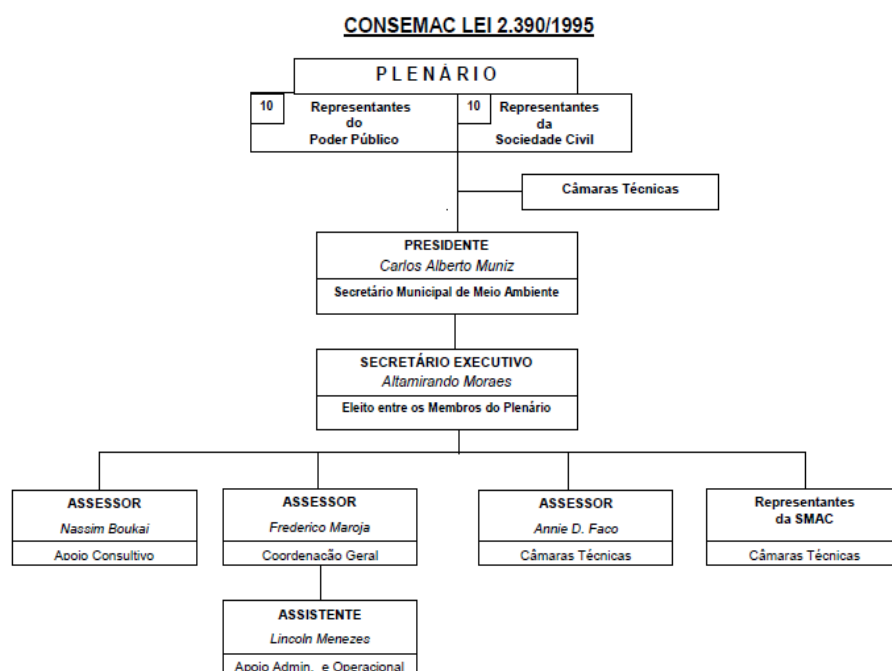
CONSEMAC LEI 2.390/1995

PLENÁRIO

10 Representantes do Poder Público

10 Representantes da Sociedade Civil

Câmaras Técnicas

PRESIDENTE
Carlos Alberto Muniz
Secretário Municipal de Meio Ambiente

SECRETÁRIO EXECUTIVO
Altamirando Moraes
Eleito entre os Membros do Plenário

ASSESSOR
Nassim Boukai
Apoio Consultivo

ASSESSOR
Frederico Maroja
Coordenação Geral

ASSESSOR
Annie D. Faco
Câmaras Técnicas

Representantes da SMAC
Câmaras Técnicas

ASSISTENTE
Lincoln Menezes
Apoio Admin. e Operacional